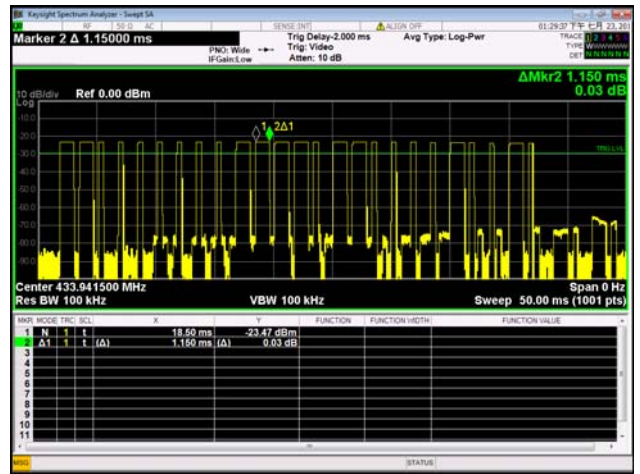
Keysight Spectrum Analyzer - Swept SA

RF | 50 Ω AC | SENSE:INT | ALIGN OFF | 01:29:37 下午 七月 23, 20

Marker 2 Δ 1.15000 ms

PNO: Wide
IFGain:Low

Trig Delay-2.000 ms
Trig: Video
Atten: 10 dB

Avg Type: Log-Pwr

TRACE 1 2 3 4 5 6
TYPE WWWWWW
DET N N N N N N

ΔMkr2 1.150 ms
0.03 dB

10 dB/div Ref 0.00 dBm
Log

-10.0
-20.0
-30.0
-40.0
-50.0
-60.0
-70.0
-80.0
-90.0

1 2Δ1

TRIG LVL

Center 433.941500 MHz
Res BW 100 kHz
VBW 100 kHz
Span 0 Hz
Sweep 50.00 ms (1001 pts)

| MKR | MODE | TRC | SCL | X | Y | FUNCTION | FUNCTION WIDTH | FUNCTION VALUE |
|---|---|---|---|---|---|---|---|---|
| 1 | N | 1 | t | 18.50 ms | -23.47 dBm | | | |
| 2 | Δ1 | 1 | t (Δ) | 1.150 ms (Δ) | 0.03 dB | | | |
| 3 | | | | | | | | |
| 4 | | | | | | | | |
| 5 | | | | | | | | |
| 6 | | | | | | | | |
| 7 | | | | | | | | |
| 8 | | | | | | | | |
| 9 | | | | | | | | |
| 10 | | | | | | | | |
| 11 | | | | | | | | |

MSG
STATUS